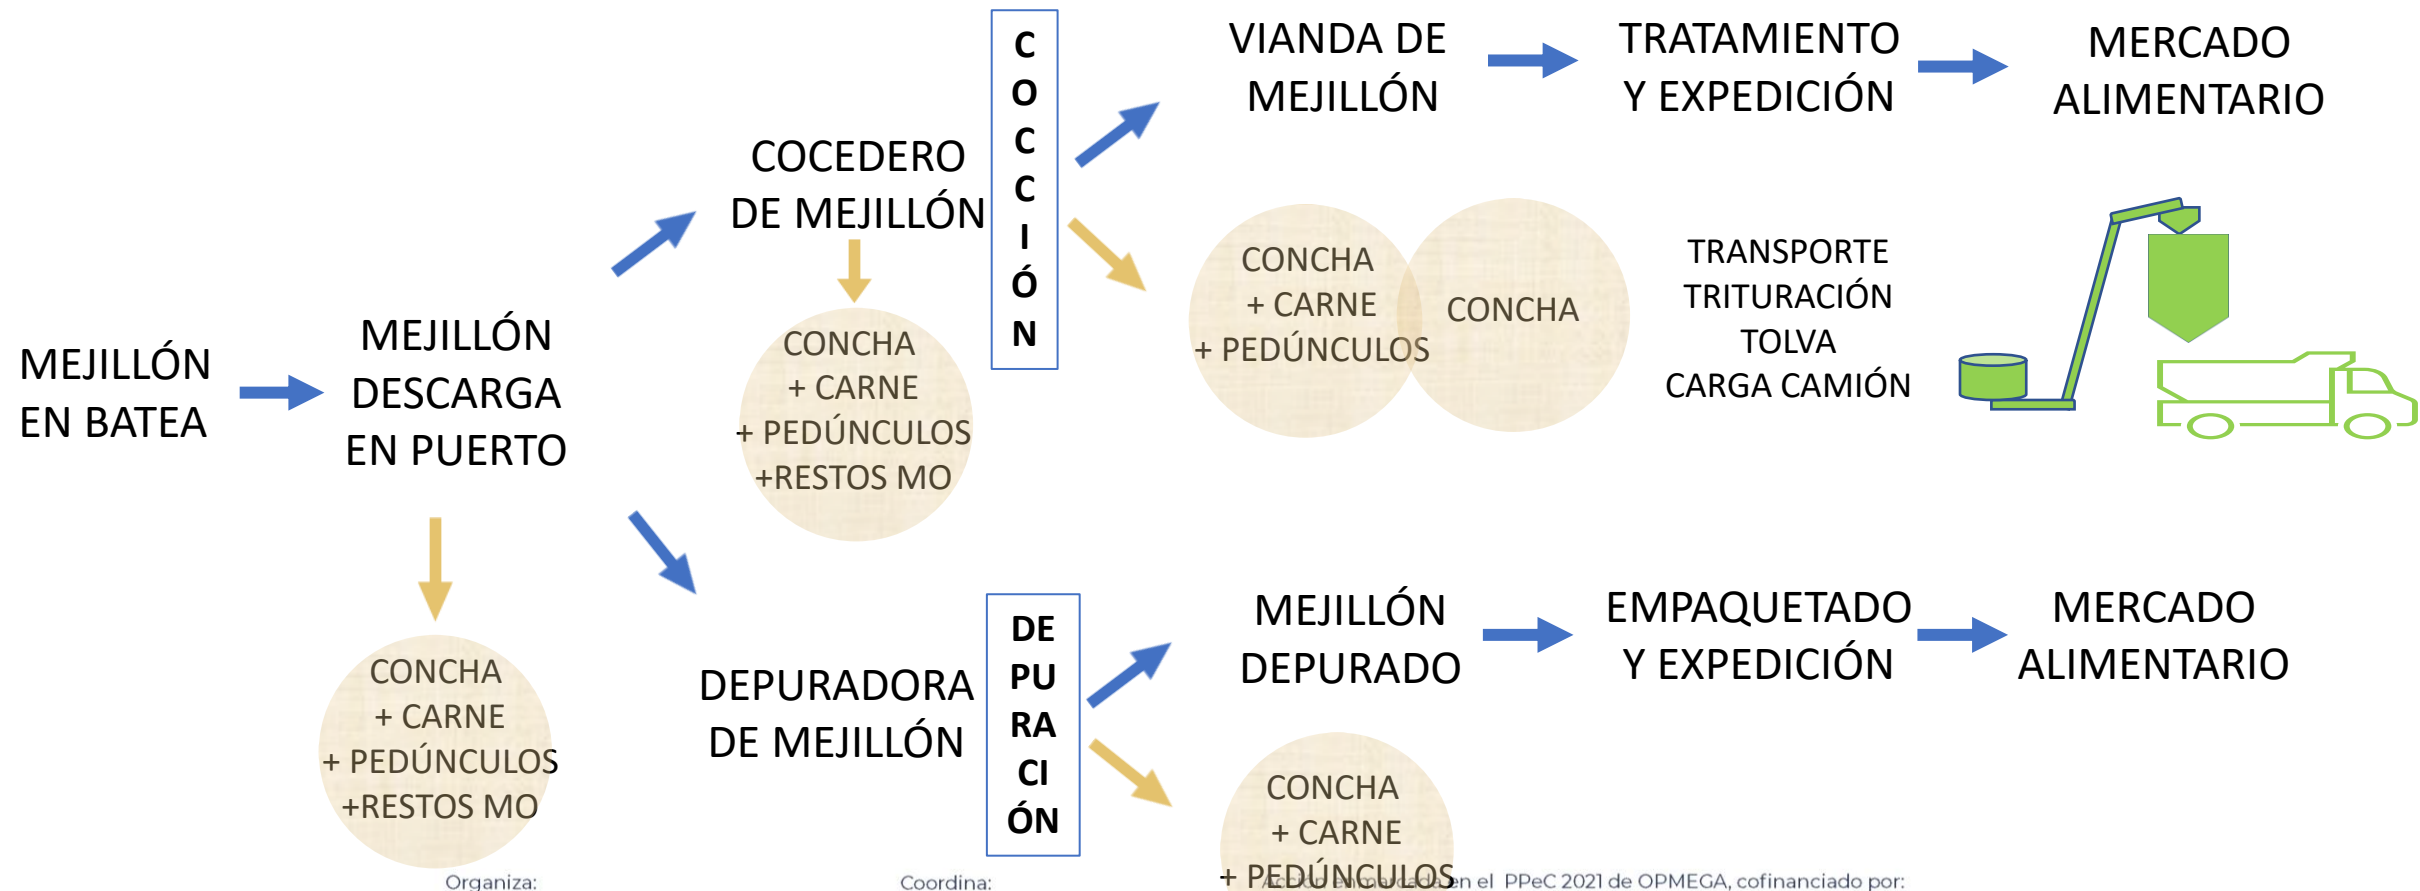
MEJILLÓN EN BATEA

MEJILLÓN DESCARGA EN PUERTO

CONCHA + CARNE + PEDÚNCULOS +RESTOS MO

COCEDERO DE MEJILLÓN

CONCHA + CARNE + PEDÚNCULOS +RESTOS MO

C O C C I Ó N

VIANDA DE MEJILLÓN

TRATAMIENTO Y EXPEDICIÓN

MERCADO ALIMENTARIO

CONCHA + CARNE + PEDÚNCULOS

CONCHA

TRANSPORTE
TRITURACIÓN
TOLVA
CARGA CAMIÓN

DEPURADORA DE MEJILLÓN

DE PU RA CI ÓN

MEJILLÓN DEPURADO

EMPAQUETADO Y EXPEDICIÓN

MERCADO ALIMENTARIO

CONCHA + CARNE + PEDÚNCULOS

Organiza:

Coordina:

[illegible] en el PPeC 2021 de OPMEGA, cofinanciado por: